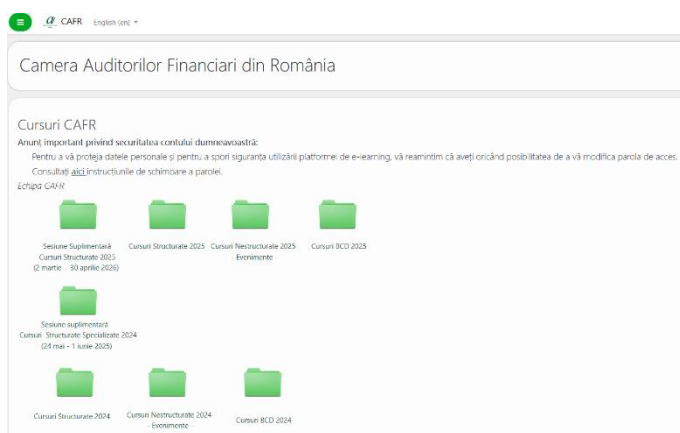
CAFR English (en)

Camera Auditorilor Financiari din România

Cursuri CAFR
Anunț important privind securitatea contului dumneavoastră:
Pentru a vă proteja datele personale și pentru a spori siguranța utilizării platformei de e-learning, vă reamintim că aveți oricând posibilitatea de a vă modifica parola de acces.
Consultați aici instrucțiunile de schimbare a parolei.
Echipa CAFR

Sesiune Suplimentară Cursuri Structurate 2025 (2 martie - 30 aprilie 2026)

Cursuri Structurate 2025

Cursuri Nestructurate 2025 - Evenimente

Cursuri BCD 2025

Sesiune suplimentară Cursuri Structurate Specializate 2024 (24 mai - 1 iunie 2025)

Cursuri Structurate 2024

Cursuri Nestructurate 2024 - Evenimente

Cursuri BCD 2024